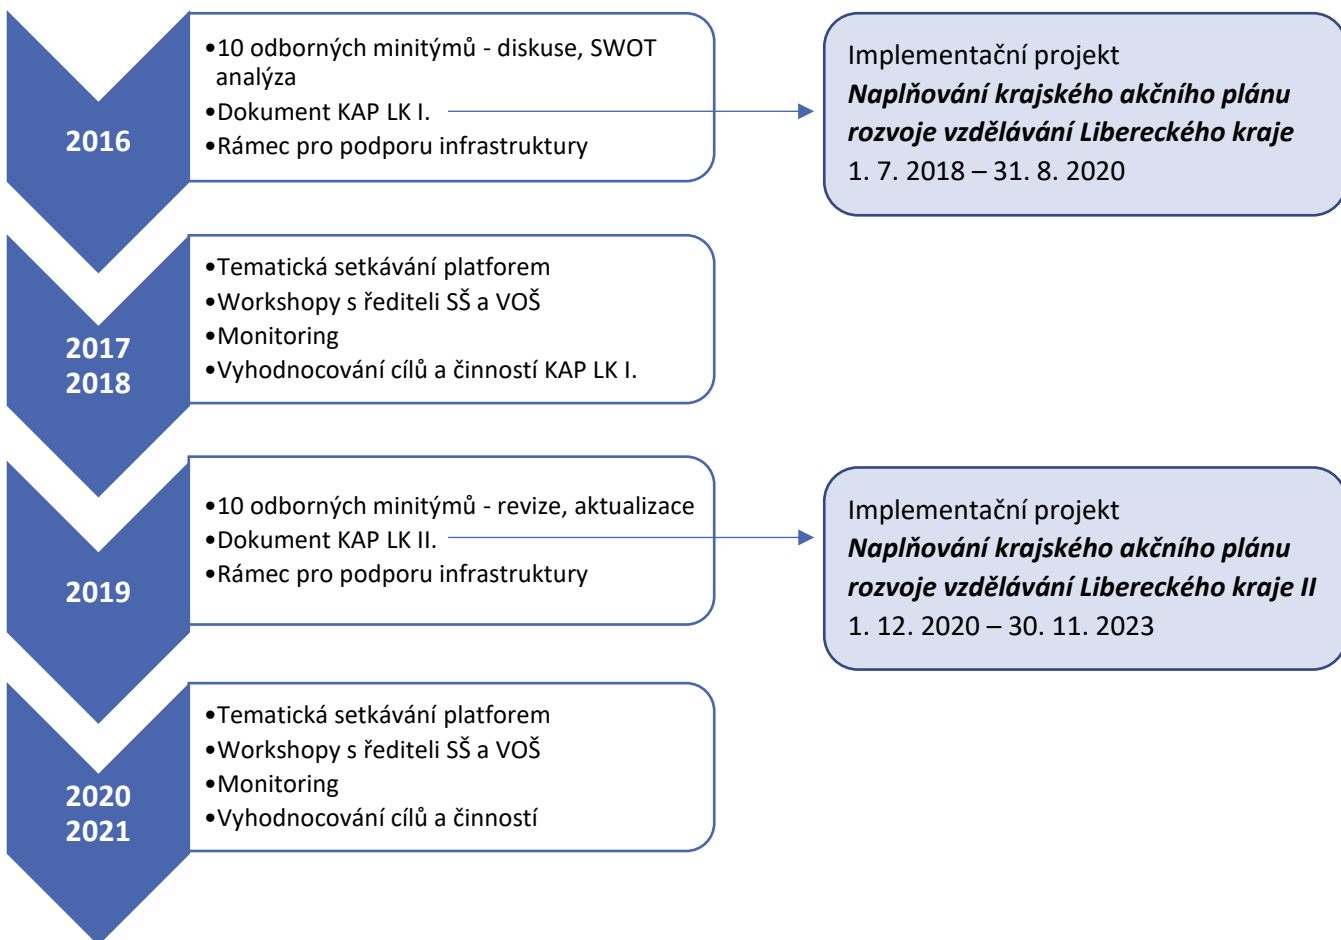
2016

•10 odborných minitýmů - diskuse, SWOT analýza
•Dokument KAP LK I.
•Rámec pro podporu infrastruktury

Implementační projekt
*Naplňování krajského akčního plánu rozvoje vzdělávání Libereckého kraje*
1. 7. 2018 – 31. 8. 2020

2017
2018

•Tematická setkávání platforem
•Workshopy s řediteli SŠ a VOŠ
•Monitoring
•Vyhodnocování cílů a činností KAP LK I.

2019

•10 odborných minitýmů - revize, aktualizace
•Dokument KAP LK II.
•Rámec pro podporu infrastruktury

Implementační projekt
*Naplňování krajského akčního plánu rozvoje vzdělávání Libereckého kraje II*
1. 12. 2020 – 30. 11. 2023

2020
2021

•Tematická setkávání platforem
•Workshopy s řediteli SŠ a VOŠ
•Monitoring
•Vyhodnocování cílů a činností